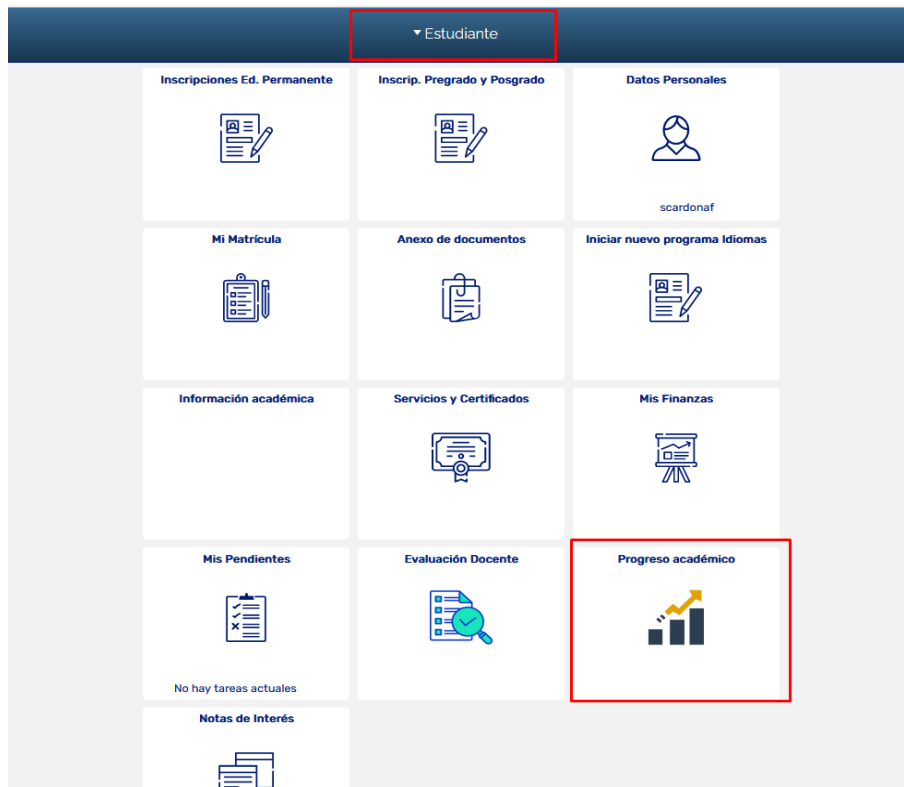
▾ Estudiante

Inscripciones Ed. Permanente

Inscrip. Pregrado y Posgrado

Datos Personales

scardonaf

Mi Matrícula

Anexo de documentos

Iniciar nuevo programa Idiomas

Información académica

Servicios y Certificados

Mis Finanzas

Mis Pendientes

No hay tareas actuales

Evaluación Docente

Progreso académico

Notas de Interés